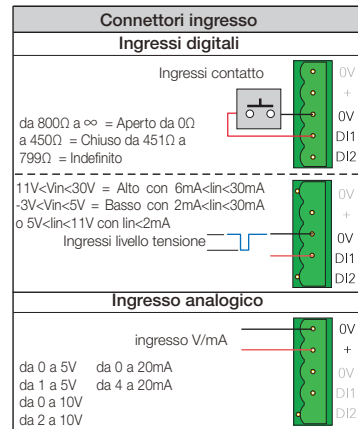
Connettori ingresso

Ingressi digitali

Ingressi contatto

da 800Ω a ∞ = Aperto da 0Ω a 450Ω = Chiuso da 451Ω a 799Ω = Indefinito

0V
+
0V
DI1
DI2

11V<Vin<30V = Alto con 6mA<Iin<30mA
-3V<Vin<5V = Basso con 2mA<Iin<30mA
o 5V<Iin<11V con Iin<2mA

Ingressi livello tensione

0V
+
0V
DI1
DI2

Ingresso analogico

ingresso V/mA

da 0 a 5V da 0 a 20mA
da 1 a 5V da 4 a 20mA
da 0 a 10V
da 2 a 10V

0V
+
0V
DI1
DI2